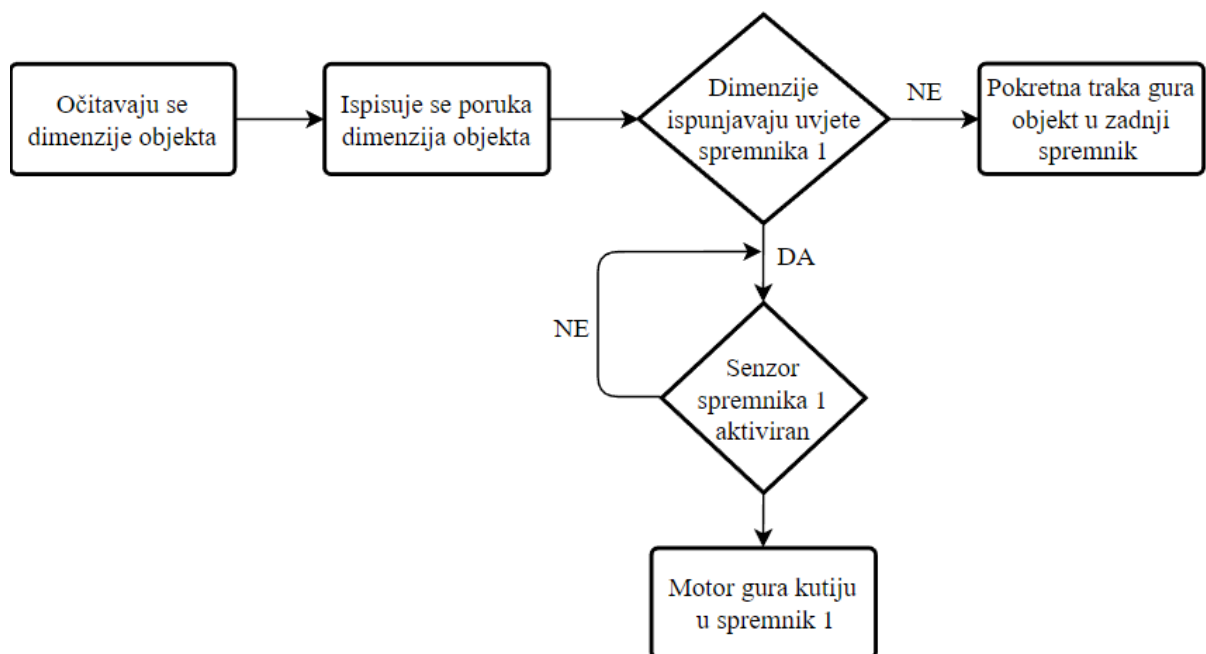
Očitavaju se dimenzije objekta

Ispisuje se poruka dimenzija objekta

Dimenzije ispunjavaju uvjete spremnika 1

NE

Pokretna traka gura objekt u zadnji spremnik

DA

NE

Senzor spremnika 1 aktiviran

Motor gura kutiju u spremnik 1